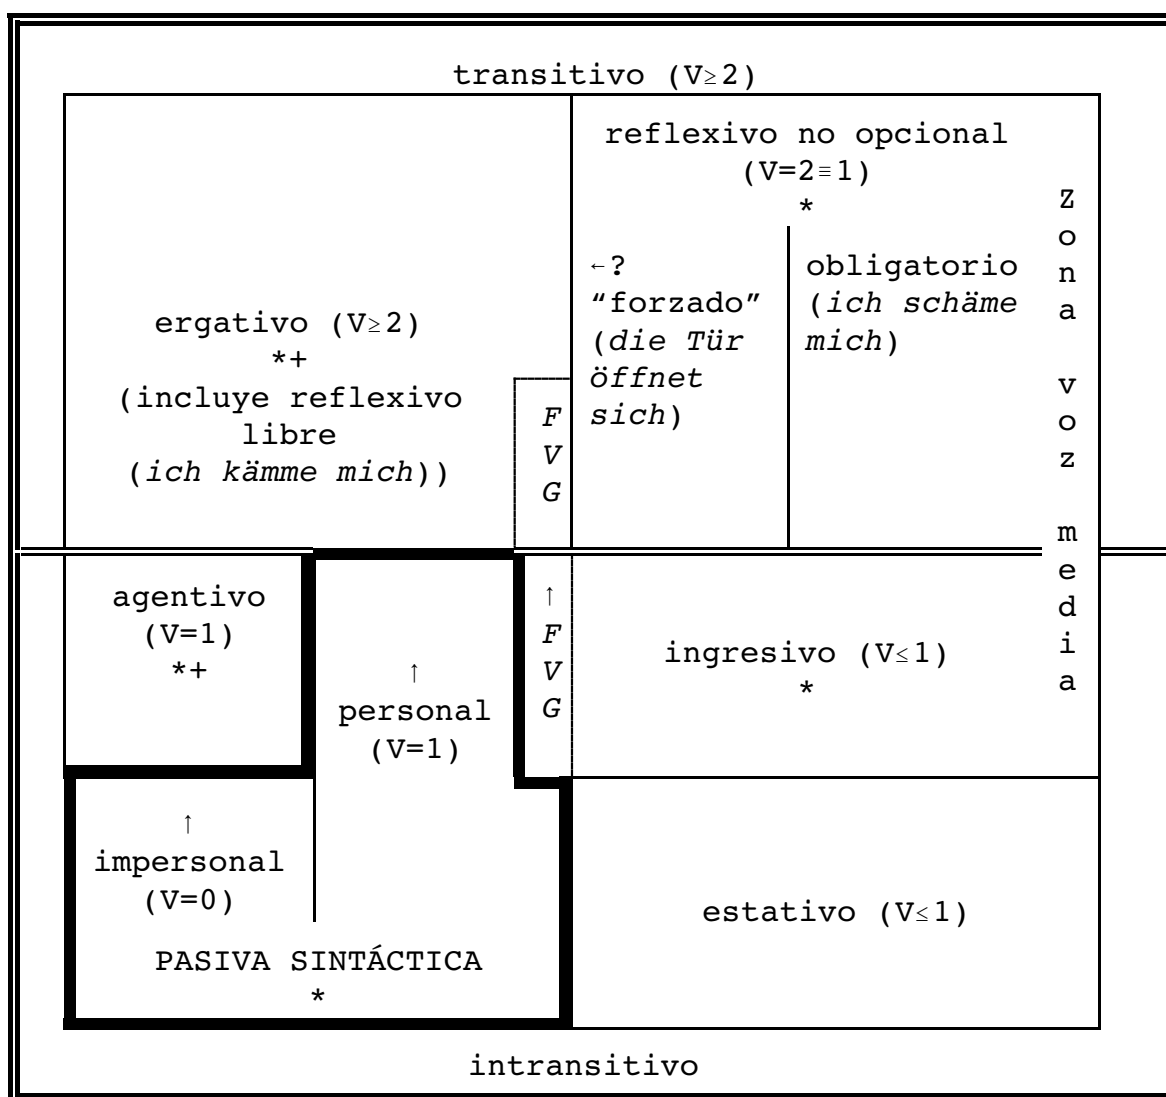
transitivo (V≥2)

ergativo (V≥2)
*+
(incluye reflexivo libre (*ich kämme mich*))

F
V
G

reflexivo no opcional
(V=2≡1)
*

←?
"forzado"
(*die Tür öffnet sich*)

obligatorio
(*ich schäme mich*)

Zona voz media

agentivo
(V=1)
*+

↑
personal
(V=1)

↑
F
V
G

ingresivo (V≤1)
*

↑
impersonal
(V=0)

PASIVA SINTÁCTICA
*

estativo (V≤1)

intransitivo